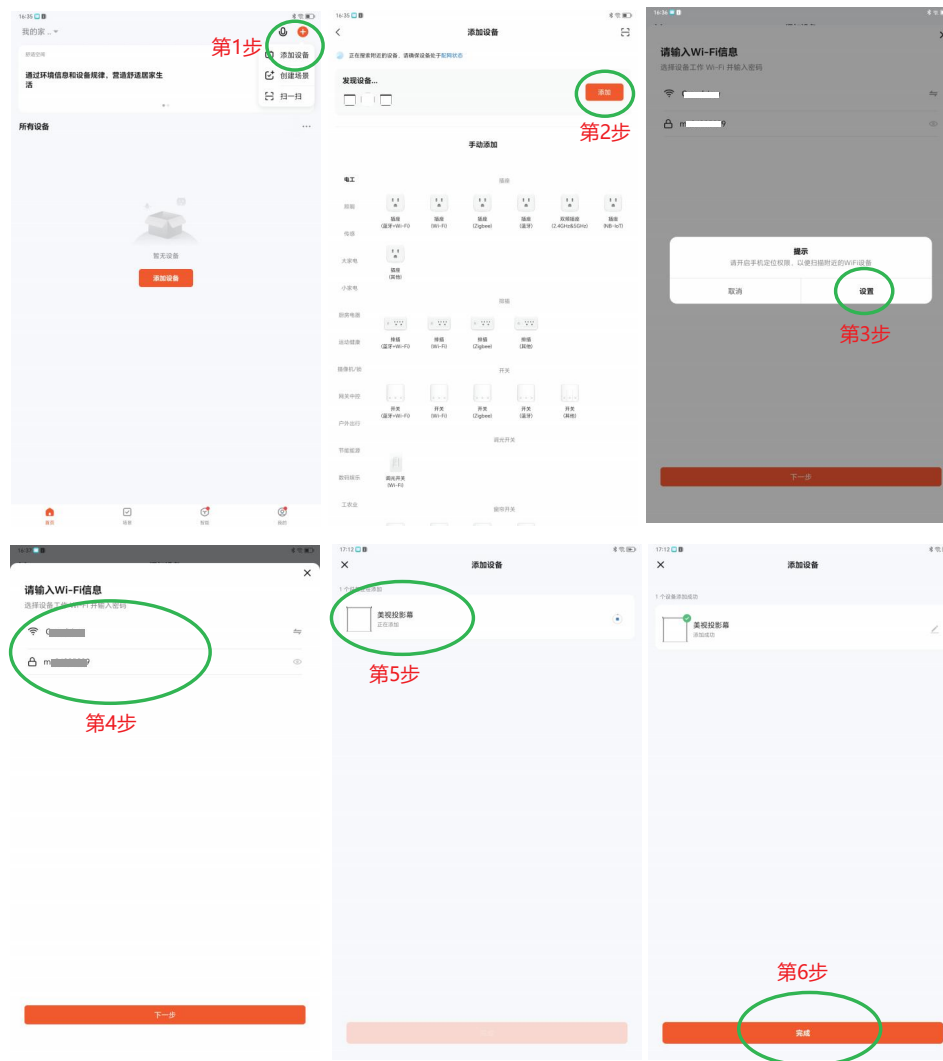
16:35

我的家

第1步

添加设备

创建场景

扫一扫

舒适空间

通过环境信息和设备规律，营造舒适居家生活

所有设备

暂无设备

添加设备

首页

场景

智能

我的

16:35

添加设备

正在搜索附近的设备，请确保设备处于配网状态

发现设备...

添加

第2步

手动添加

电工

插座

照明

传感

大家电

小家电

厨房电器

运动健康

摄像机/锁

网关中控

户外出行

节能能源

数码娱乐

工农业

插座（蓝牙+Wi-Fi）

插座（Wi-Fi）

插座（Zigbee）

插座（蓝牙）

双频插座（2.4GHz&5GHz）

插座（NB-IoT）

插座（其他）

排插

排插（蓝牙+Wi-Fi）

排插（Wi-Fi）

排插（Zigbee）

排插（其他）

开关

开关（蓝牙+Wi-Fi）

开关（Wi-Fi）

开关（Zigbee）

开关（蓝牙）

开关（其他）

调光开关

调光开关（Wi-Fi）

窗帘开关

16:36

请输入Wi-Fi信息

选择设备工作 Wi-Fi 并输入密码

m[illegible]9

提示

请开启手机定位权限，以便扫描附近的WiFi设备

取消

设置

第3步

下一步

请输入Wi-Fi信息

选择设备工作 Wi-Fi 并输入密码

m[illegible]9

第4步

下一步

17:12

添加设备

1个设备正在添加

美视投影幕

正在添加

第5步

17:12

添加设备

1个设备添加成功

美视投影幕

添加成功

第6步

完成